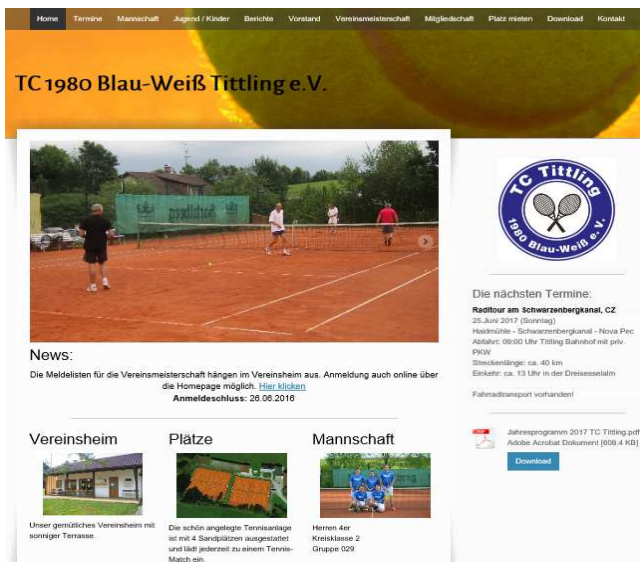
Home Termine Mannschaft Jugend / Kinder Berichte Vorstand Vereinsmeisterschaft Mitgliedschaft Platz mieten Download Kontakt

TC 1980 Blau-Weiß Tittling e.V.

News:

Die Meldelisten für die Vereinsmeisterschaft hängen im Vereinsheim aus. Anmeldung auch online über die Homepage möglich. Hier klicken
Anmeldeschluss: 26.06.2016

Vereinsheim

Unser gemütliches Vereinsheim mit sonniger Terrasse.

Plätze

Die schön angelegte Tennisanlage ist mit 4 Sandplätzen ausgestattet und lädt jederzeit zu einem Tennis-Match ein.

Mannschaft

Herren 4er
Kreisklasse 2
Gruppe 029

TC Tittling
1980 Blau-Weiß e.V.

Die nächsten Termine:

Radltour am Schwarzenbergkanal, CZ
25.Juni 2017 (Sonntag)
Haidmühle - Schwarzenbergkanal - Nova Pec
Abfahrt: 09:00 Uhr Tittling Bahnhof mit priv. PKW
Streckenlänge: ca. 40 km
Einkehr: ca. 13 Uhr in der Dreisesselalm

Fahrradtransport vorhanden!

Jahresprogramm 2017 TC Tittling.pdf
Adobe Acrobat Dokument [608.4 KB]

Download